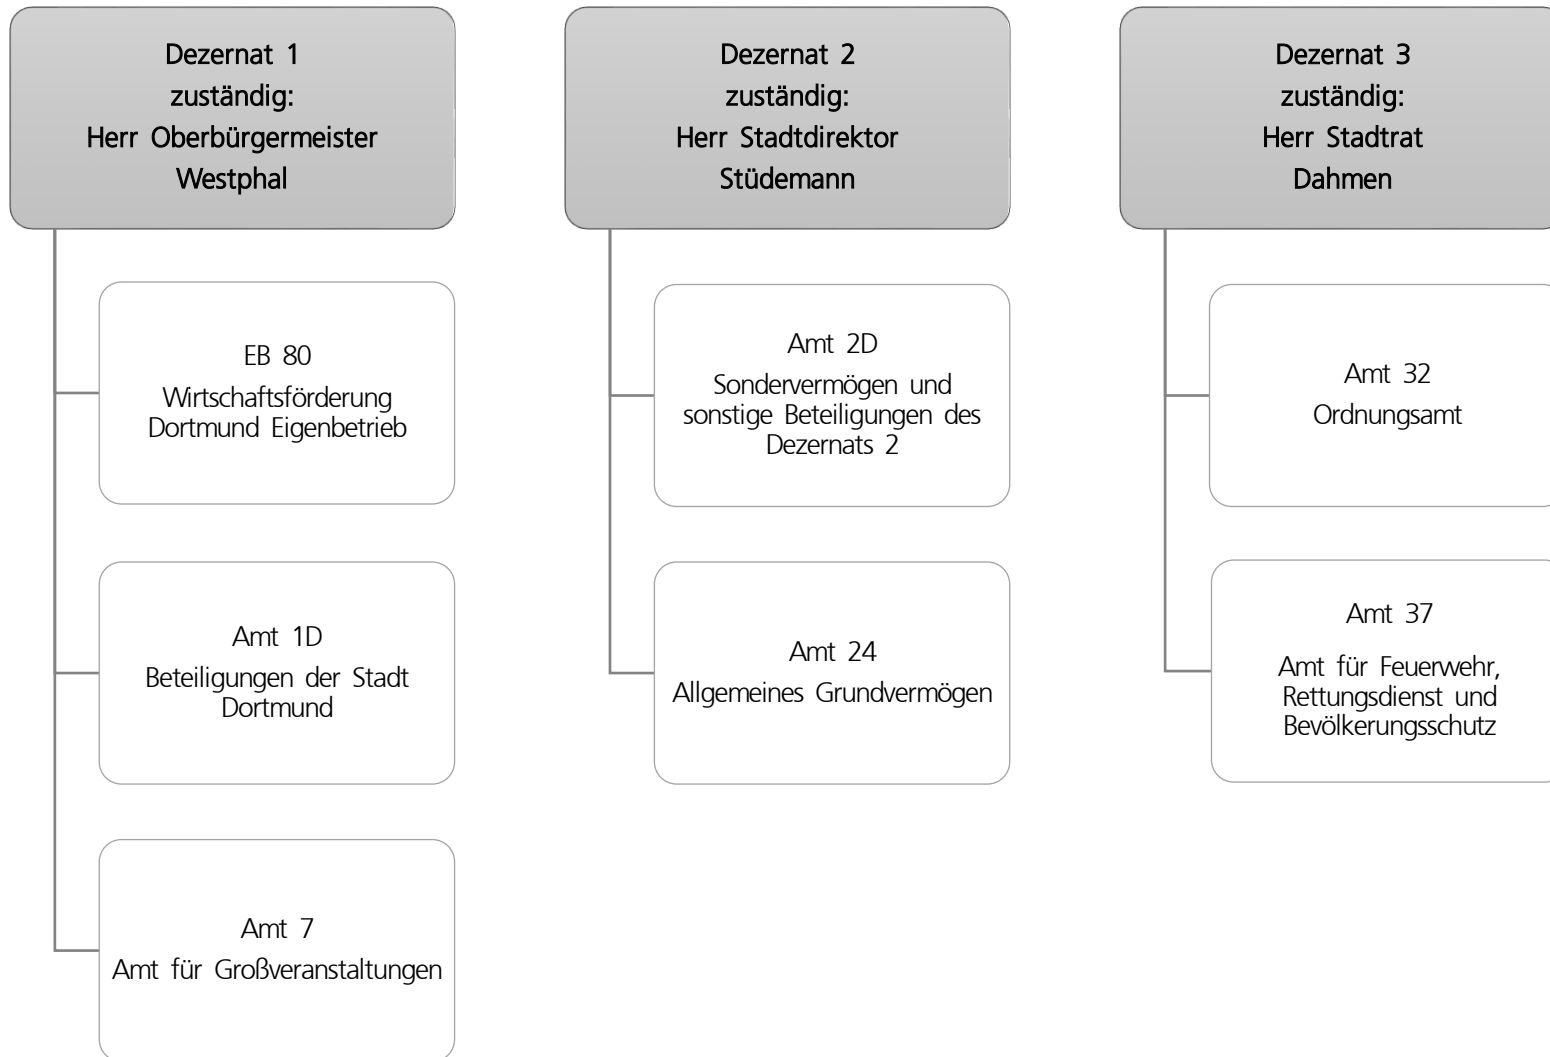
Dezernat 1
zuständig:
Herr Oberbürgermeister
Westphal

EB 80
Wirtschaftsförderung Dortmund Eigenbetrieb

Amt 1D
Beteiligungen der Stadt Dortmund

Amt 7
Amt für Großveranstaltungen

Dezernat 2
zuständig:
Herr Stadtdirektor
Stüdemann

Amt 2D
Sondervermögen und sonstige Beteiligungen des Dezernats 2

Amt 24
Allgemeines Grundvermögen

Dezernat 3
zuständig:
Herr Stadtrat
Dahmen

Amt 32
Ordnungsamt

Amt 37
Amt für Feuerwehr, Rettungsdienst und Bevölkerungsschutz